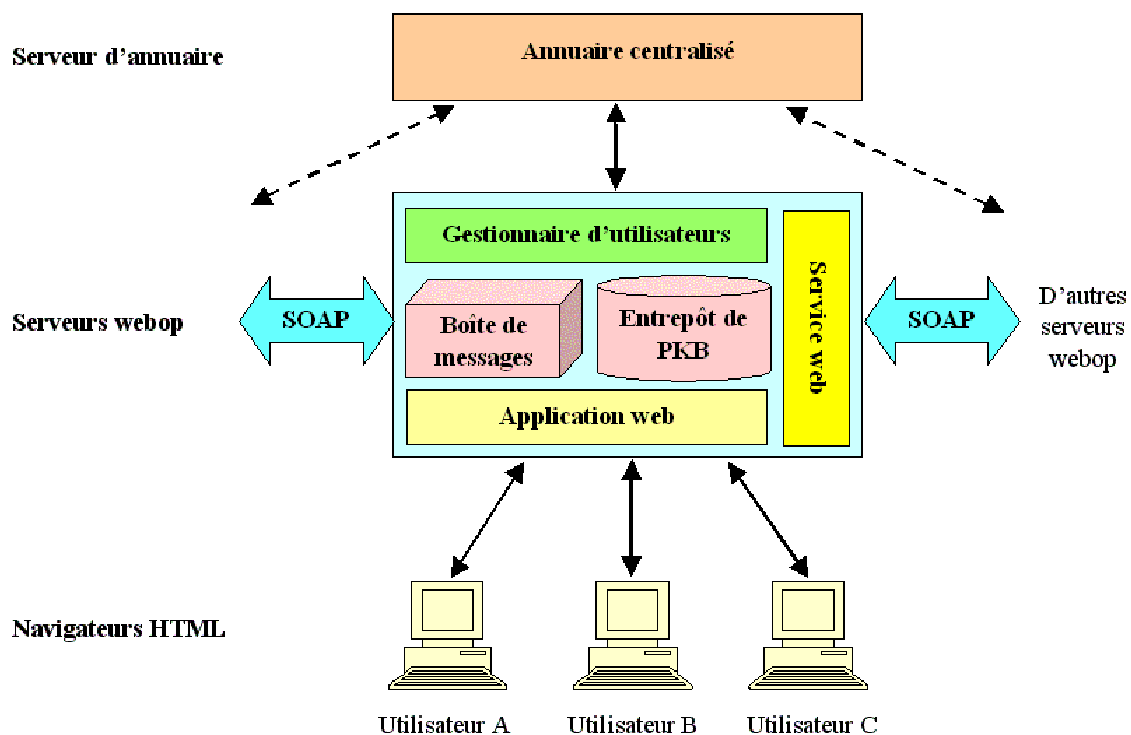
Serveur d'annuaire

Annuaire centralisé

Gestionnaire d'utilisateurs

Service web

Serveurs webop

SOAP

Boîte de messages

Entrepôt de PKB

SOAP

D'autres serveurs webop

Application web

Navigateurs HTML

Utilisateur A

Utilisateur B

Utilisateur C